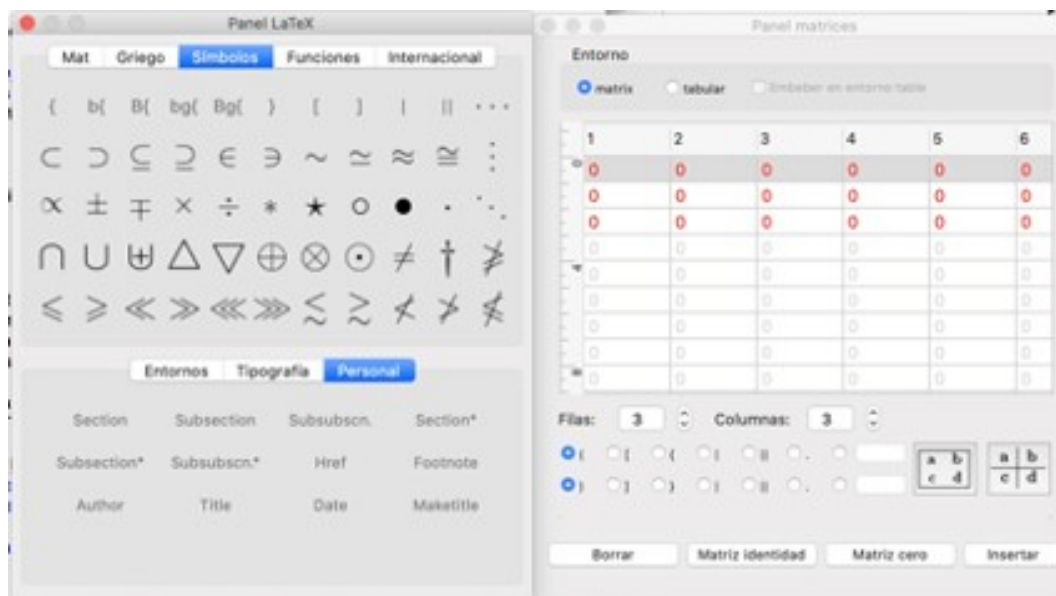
Panel LaTeX

Mat | Griego | Símbolos | Funciones | Internacional

{ b{ B{ bg{ Bg{ } [ ] | || $\cdots$

$\subset$ $\supset$ $\subseteq$ $\supseteq$ $\in$ $\ni$ $\sim$ $\simeq$ $\approx$ $\cong$ $\vdots$

$\propto$ $\pm$ $\mp$ $\times$ $\div$ $*$ $\star$ $\circ$ $\bullet$ $\cdot$ $\ddots$

$\cap$ $\cup$ $\uplus$ $\triangle$ $\bigtriangledown$ $\oplus$ $\otimes$ $\odot$ $\neq$ $\dagger$ $\ngeqslant$

$\leqslant$ $\geqslant$ $\ll$ $\gg$ $\lll$ $\ggg$ $\lesssim$ $\gtrsim$ $\nless$ $\ngtr$ $\nleqslant$

Entornos | Tipografía | Personal

Section | Subsection | Subsubscn. | Section*
Subsection* | Subsubscn.* | Href | Footnote
Author | Title | Date | Maketitle

Panel matrices

Entorno

matrix | tabular | Embeber en entorno table

| 1 | 2 | 3 | 4 | 5 | 6 |
|---|---|---|---|---|---|
| 0 | 0 | 0 | 0 | 0 | 0 |
| 0 | 0 | 0 | 0 | 0 | 0 |
| 0 | 0 | 0 | 0 | 0 | 0 |
| 0 | 0 | 0 | 0 | 0 | 0 |
| 0 | 0 | 0 | 0 | 0 | 0 |
| 0 | 0 | 0 | 0 | 0 | 0 |
| 0 | 0 | 0 | 0 | 0 | 0 |
| 0 | 0 | 0 | 0 | 0 | 0 |
| 0 | 0 | 0 | 0 | 0 | 0 |

Filas: 3 Columnas: 3

( [ { | || .
) ] } | || .

a b c d

a b c d

Borrar | Matriz identidad | Matriz cero | Insertar